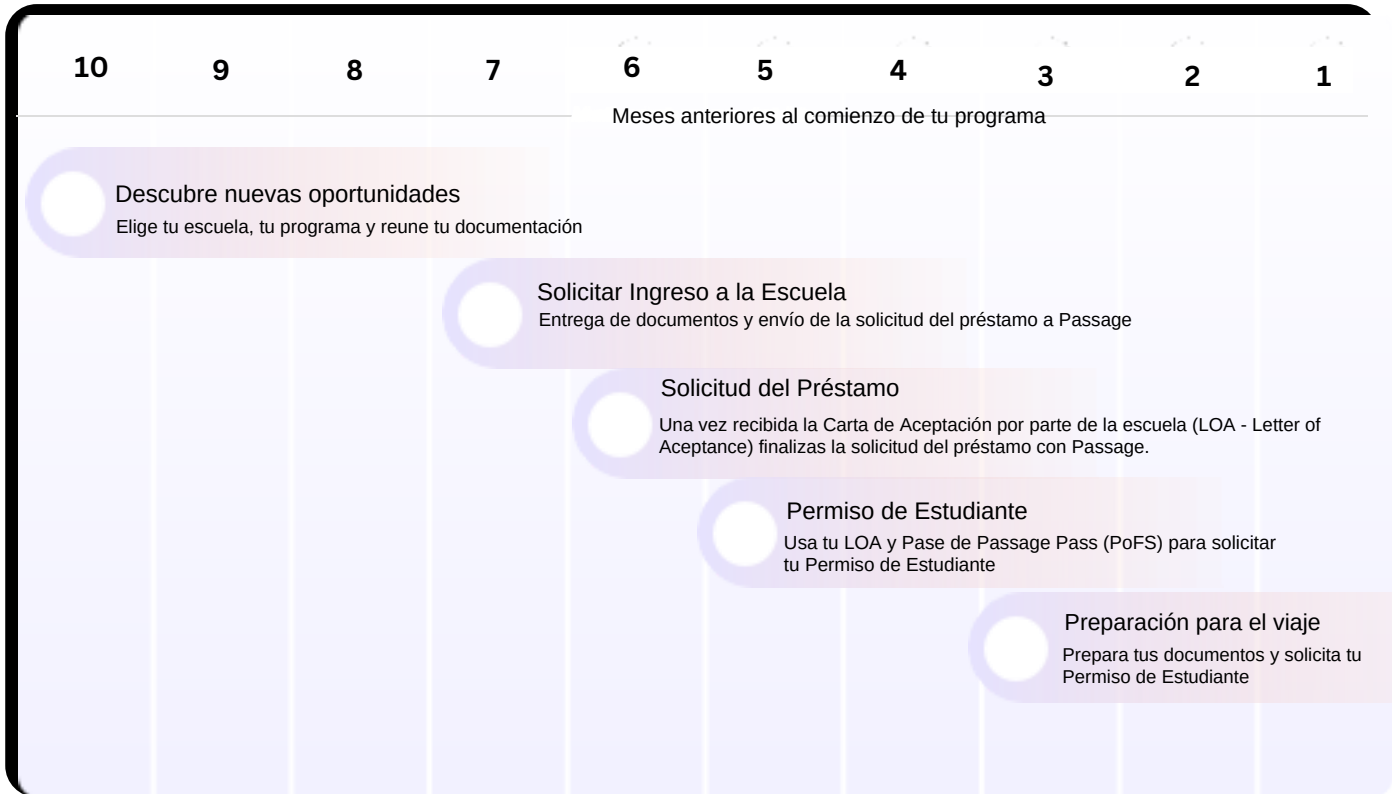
10 9 8 7 6 5 4 3 2 1

Meses anteriores al comienzo de tu programa

Descubre nuevas oportunidades
Elige tu escuela, tu programa y reune tu documentación

Solicitar Ingreso a la Escuela
Entrega de documentos y envío de la solicitud del préstamo a Passage

Solicitud del Préstamo
Una vez recibida la Carta de Aceptación por parte de la escuela (LOA - Letter of Aceptance) finalizas la solicitud del préstamo con Passage.

Permiso de Estudiante
Usa tu LOA y Pase de Passage Pass (PoFS) para solicitar tu Permiso de Estudiante

Preparación para el viaje
Prepara tus documentos y solicita tu Permiso de Estudiante